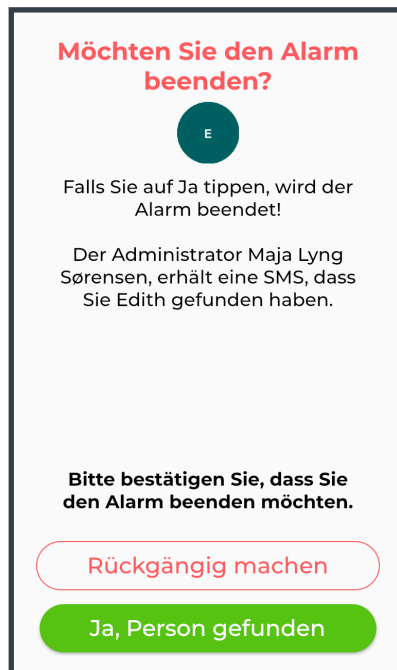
Möchten Sie den Alarm beenden?

E

Falls Sie auf Ja tippen, wird der Alarm beendet!

Der Administrator Maja Lyng Sørensen, erhält eine SMS, dass Sie Edith gefunden haben.

Bitte bestätigen Sie, dass Sie den Alarm beenden möchten.

Rückgängig machen

Ja, Person gefunden